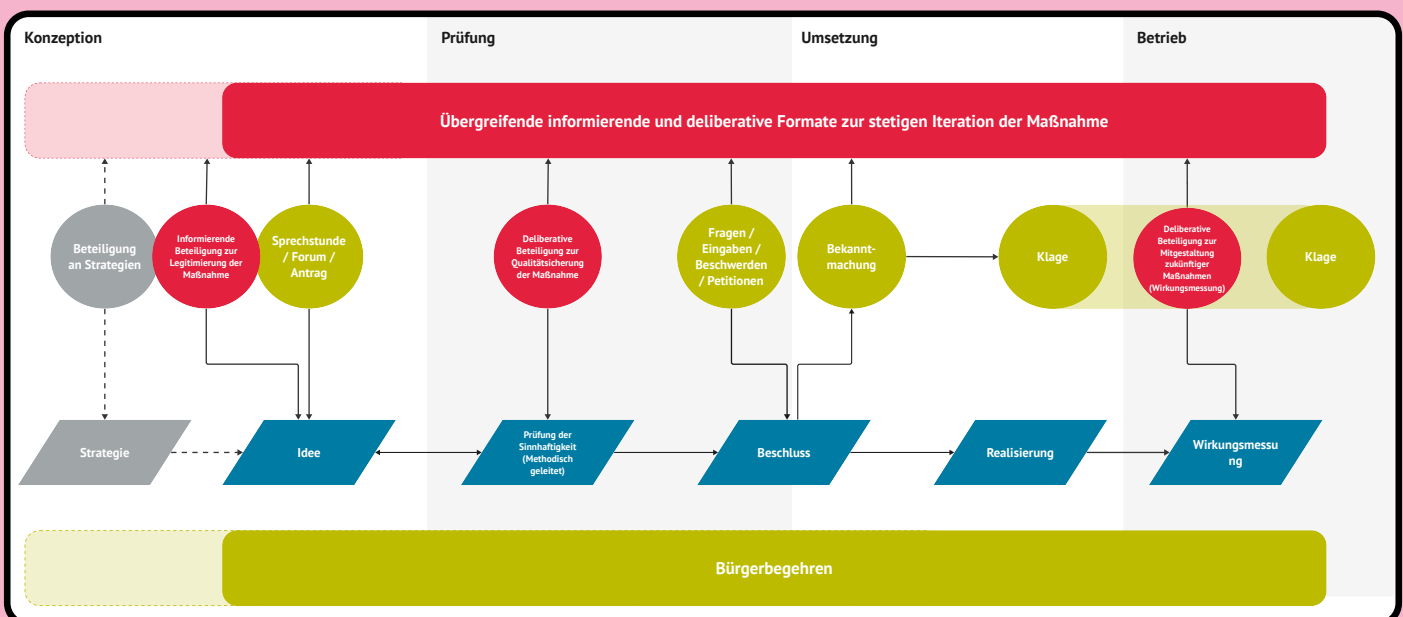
Konzeption

Prüfung

Umsetzung

Betrieb

Übergreifende informierende und deliberative Formate zur stetigen Iteration der Maßnahme

Beteiligung an Strategien

Informierende Beteiligung zur Legitimierung der Maßnahme

Sprechstunde / Forum / Antrag

Deliberative Beteiligung zur Qualitätsicherung der Maßnahme

Fragen / Eingaben / Beschwerden / Petitionen

Bekanntmachung

Klage

Deliberative Beteiligung zur Mitgestaltung zukünftiger Maßnahmen (Wirkungsmessung)

Klage

Strategie

Idee

Prüfung der Sinnhaftigkeit (Methodisch geleitet)

Beschluss

Realisierung

Wirkungsmessung

Bürgerbegehren